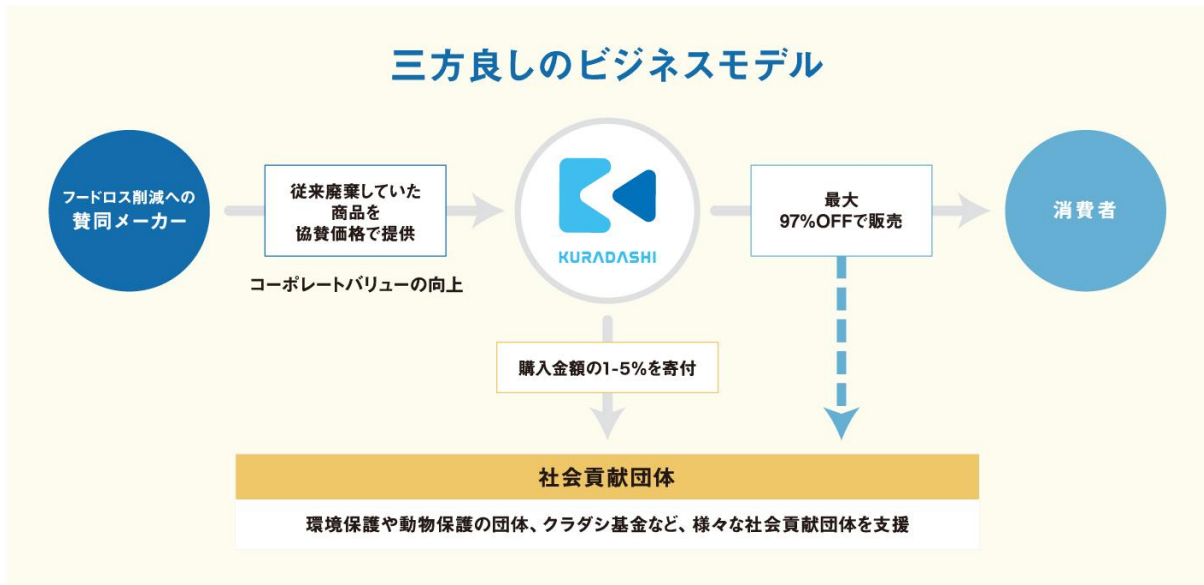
三方良しのビジネスモデル

フードロス削減への賛同メーカー

従来廃棄していた商品を協賛価格で提供

コーポレートバリューの向上

KURADASHI

最大97%OFFで販売

消費者

購入金額の1-5%を寄付

社会貢献団体

環境保護や動物保護の団体、クラダシ基金など、様々な社会貢献団体を支援